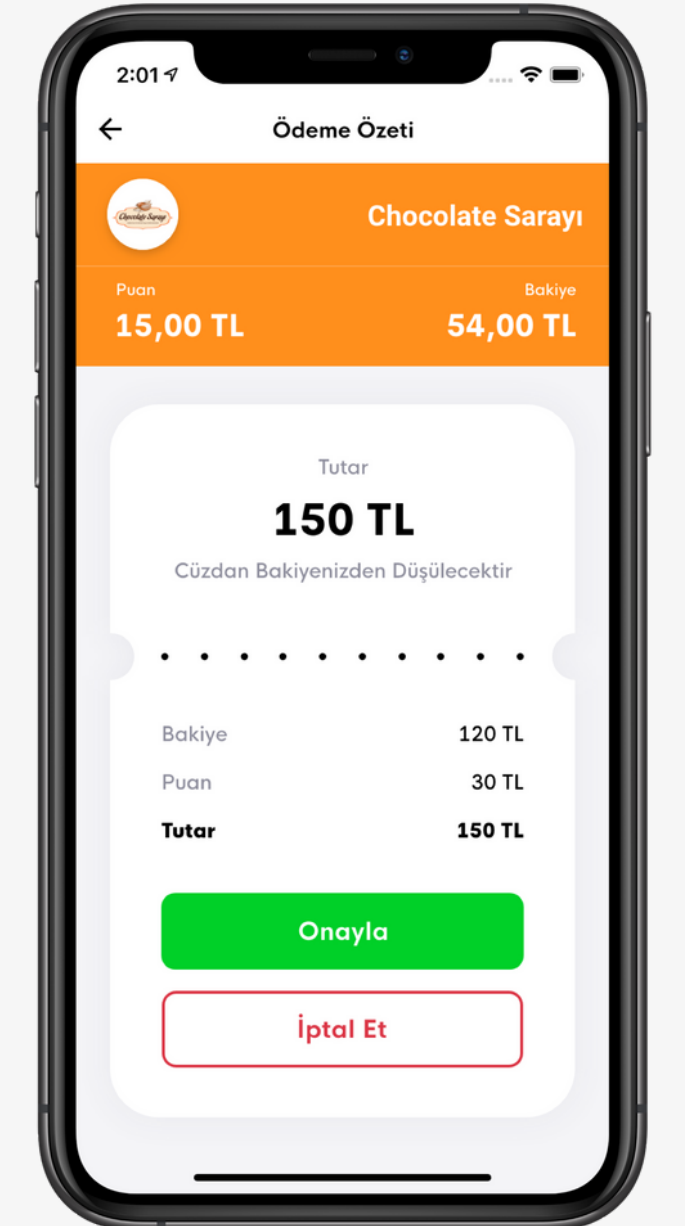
2:01

Ödeme Özeti

Chocolate Sarayı

Chocolate Sarayı

Puan
15,00 TL

Bakiye
54,00 TL

Tutar
150 TL
Cüzdan Bakiyenizden Düşülecektir

| | |
|---|---|
| Bakiye | 120 TL |
| Puan | 30 TL |
| Tutar | 150 TL |

Onayla

İptal Et